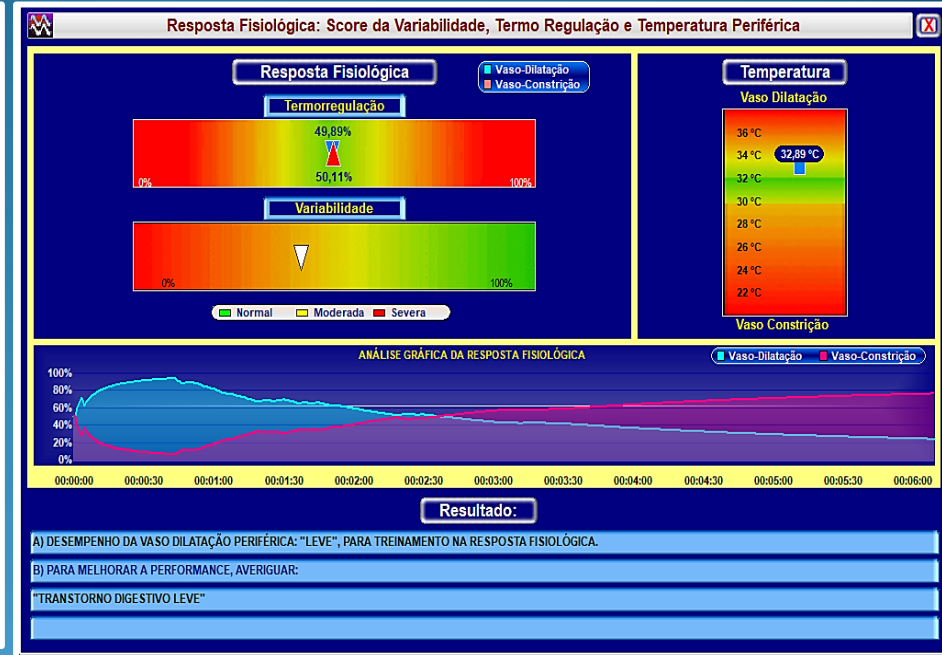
Resposta Fisiológica: Score da Variabilidade, Termo Regulação e Temperatura Periférica

X

Resposta Fisiológica

Vaso-Dilatação
Vaso-Constrição

Termorregulação

49,89%

50,11%

0%

100%

Variabilidade

0%

100%

Normal
Moderada
Severa

Temperatura

Vaso Dilatação

36 °C
34 °C
32,89 °C
32 °C
30 °C
28 °C
26 °C
24 °C
22 °C

Vaso Constrição

ANÁLISE GRÁFICA DA RESPOSTA FISIOLÓGICA

Vaso-Dilatação
Vaso-Constrição

100%
80%
60%
40%
20%
0%

00:00:00
00:00:30
00:01:00
00:01:30
00:02:00
00:02:30
00:03:00
00:03:30
00:04:00
00:04:30
00:05:00
00:05:30
00:06:00

Resultado:

A) DESEMPENHO DA VASO DILATAÇÃO PERIFÉRICA: "LEVE", PARA TREINAMENTO NA RESPOSTA FISIOLÓGICA.

B) PARA MELHORAR A PERFORMANCE, AVERIGUAR:

"TRANSTORNO DIGESTIVO LEVE"